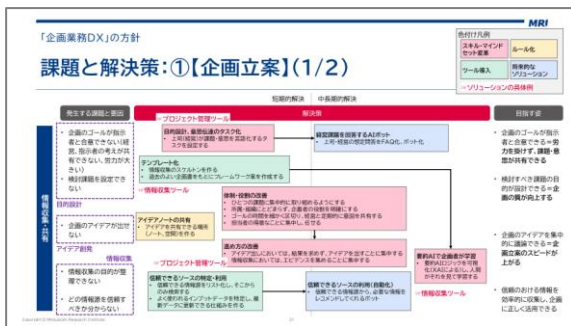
「企画業務DX」の方針

MRI

課題と解決策：①【企画立案】(1/2)

色付け凡例

スキル・マインドセット変革

ルール化

ツール導入

将来的なソリューション

→ソリューションの具体例

短期的解決

中長期的解決

発生する課題と要因

解決策

目指す姿

→プロジェクト管理ツール

目的設計、意思伝達のタスク化

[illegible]

疑問課題を回答するAIボット

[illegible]

テンプレート化

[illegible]

→情報収集ツール

企画のゴールが指示者と合意できない(経営、指示者の考えが共有できない、努力が大きい)

検討課題を設定できない

目的設計

企画のアイデアが出せない

アイデア創出

情報収集

情報収集の目的が整理できない

どの情報を信頼すべきか分からない

情報収集・共有

体制・役割の改善

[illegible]

アイデアノートの共有

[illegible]

進め方の改善

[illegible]

要約AIで企画書が作成

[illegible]

→情報収集ツール

→プロジェクト管理ツール

信頼できるソースの特定・利用

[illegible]

信頼できるソースの利用(自動化)

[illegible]

企画のゴールが指示者と合意できる→努力を削減し、課題・意思が共有できる

検討すべき課題の目的が設計できる→企画の質が向上する

企画のアイデアを集中的に議論できる→企画立案のスピードが上がる

信頼のおける情報を効率的に収集し、企画に正しく活用できる

Copyright (C) Mitsubishi Research Institute

27